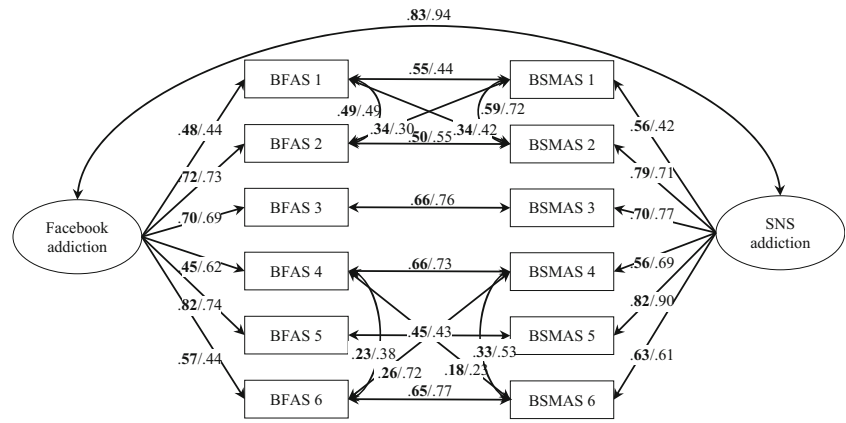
.83/.94

BFAS 1
BFAS 2
BFAS 3
BFAS 4
BFAS 5
BFAS 6

BSMAS 1
BSMAS 2
BSMAS 3
BSMAS 4
BSMAS 5
BSMAS 6

Facebook addiction

SNS addiction

.55/.44
.49/.49
.34/.30
.59/.72
.50/.55
.34/.42
.66/.76
.66/.73
.45/.43
.23/.38
.33/.53
.26/.72
.18/.23
.65/.77

.48/.44
.72/.73
.70/.69
.45/.62
.82/.74
.57/.44

.56/.42
.79/.71
.70/.77
.56/.69
.82/.90
.63/.61